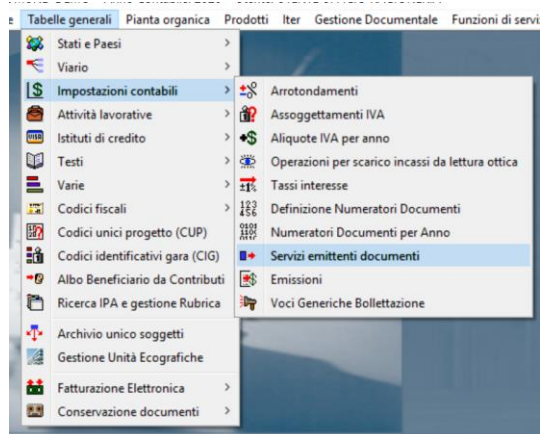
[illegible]
Tabelle generali Pianta organica Prodotti Iter Gestione Documentale Funzioni di servi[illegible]

Stati e Paesi
Viario
Impostazioni contabili
Attività lavorative
Istituti di credito
Testi
Varie
Codici fiscali
Codici unici progetto (CUP)
Codici identificativi gara (CIG)
Albo Beneficiario da Contributi
Ricerca IPA e gestione Rubrica
Archivio unico soggetti
Gestione Unità Ecografiche
Fatturazione Elettronica
Conservazione documenti

Arrotondamenti
Assoggettamenti IVA
Aliquote IVA per anno
Operazioni per scarico incassi da lettura ottica
Tassi interesse
Definizione Numeratori Documenti
Numeratori Documenti per Anno
Servizi emittenti documenti
Emissioni
Voci Generiche Bollettazione